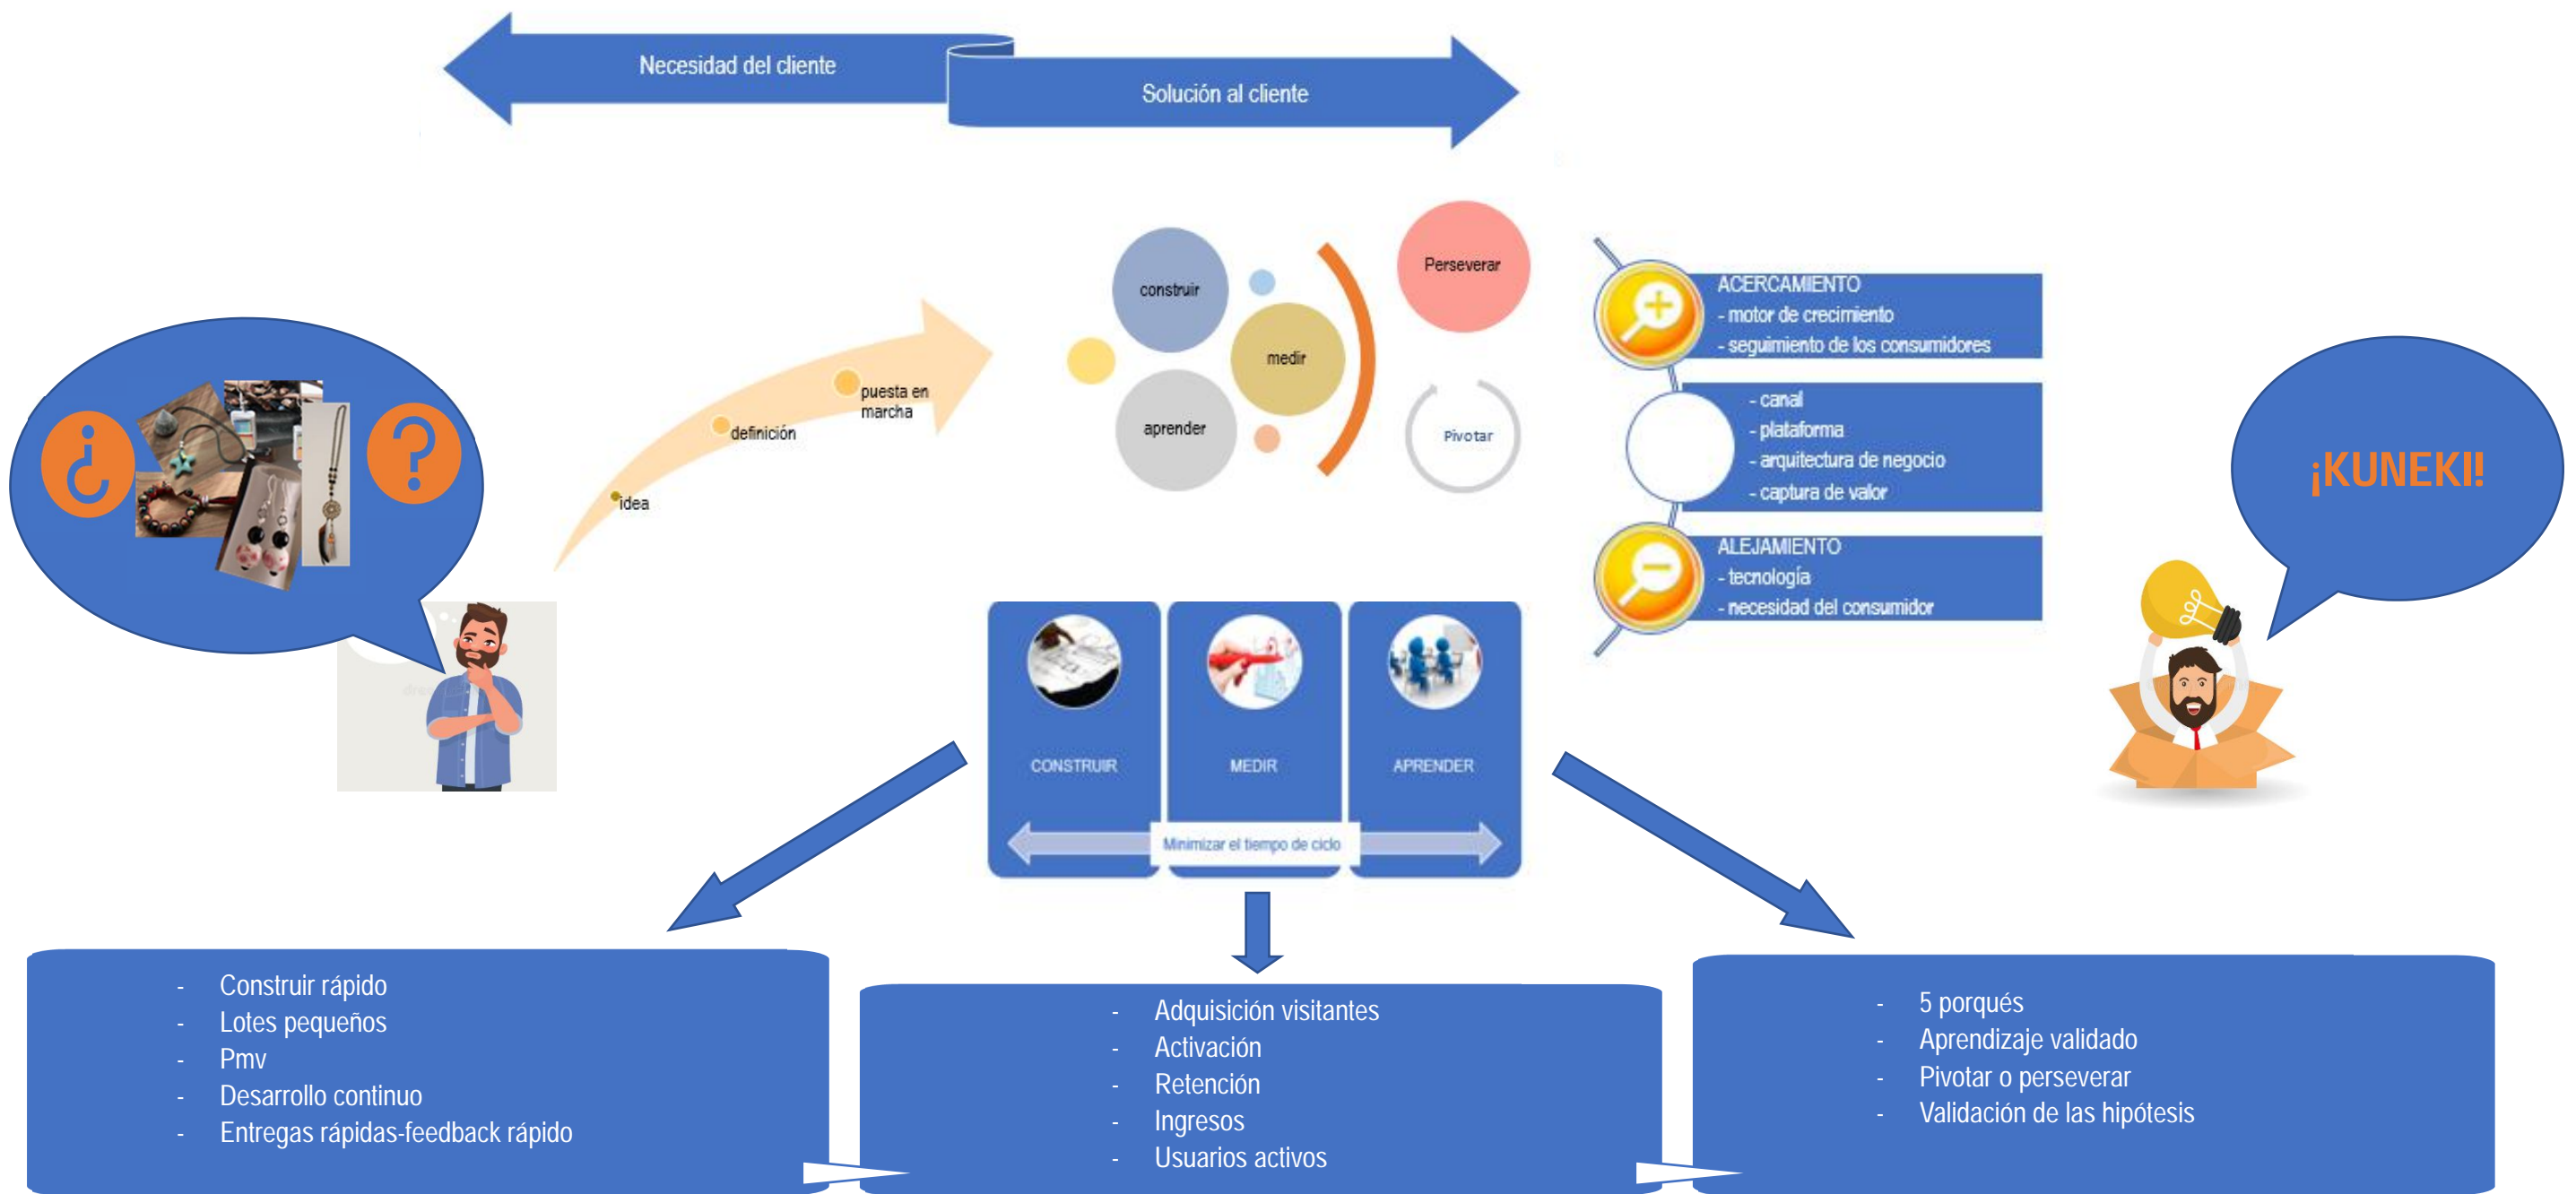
Necesidad del cliente

Solución al cliente

¿

?

idea

definición

puesta en marcha

construir

medir

aprender

Perseverar

Pivotar

ACERCAMIENTO
- motor de crecimiento
- seguimiento de los consumidores

- canal
- plataforma
- arquitectura de negocio
- captura de valor

ALEJAMIENTO
- tecnología
- necesidad del consumidor

¡KUNEKI!

CONSTRUIR

MEDIR

APRENDER

Minimizar el tiempo de ciclo

- Construir rápido
- Lotes pequeños
- Pmv
- Desarrollo continuo
- Entregas rápidas-feedback rápido

- Adquisición visitantes
- Activación
- Retención
- Ingresos
- Usuarios activos

- 5 porqués
- Aprendizaje validado
- Pivotar o perseverar
- Validación de las hipótesis